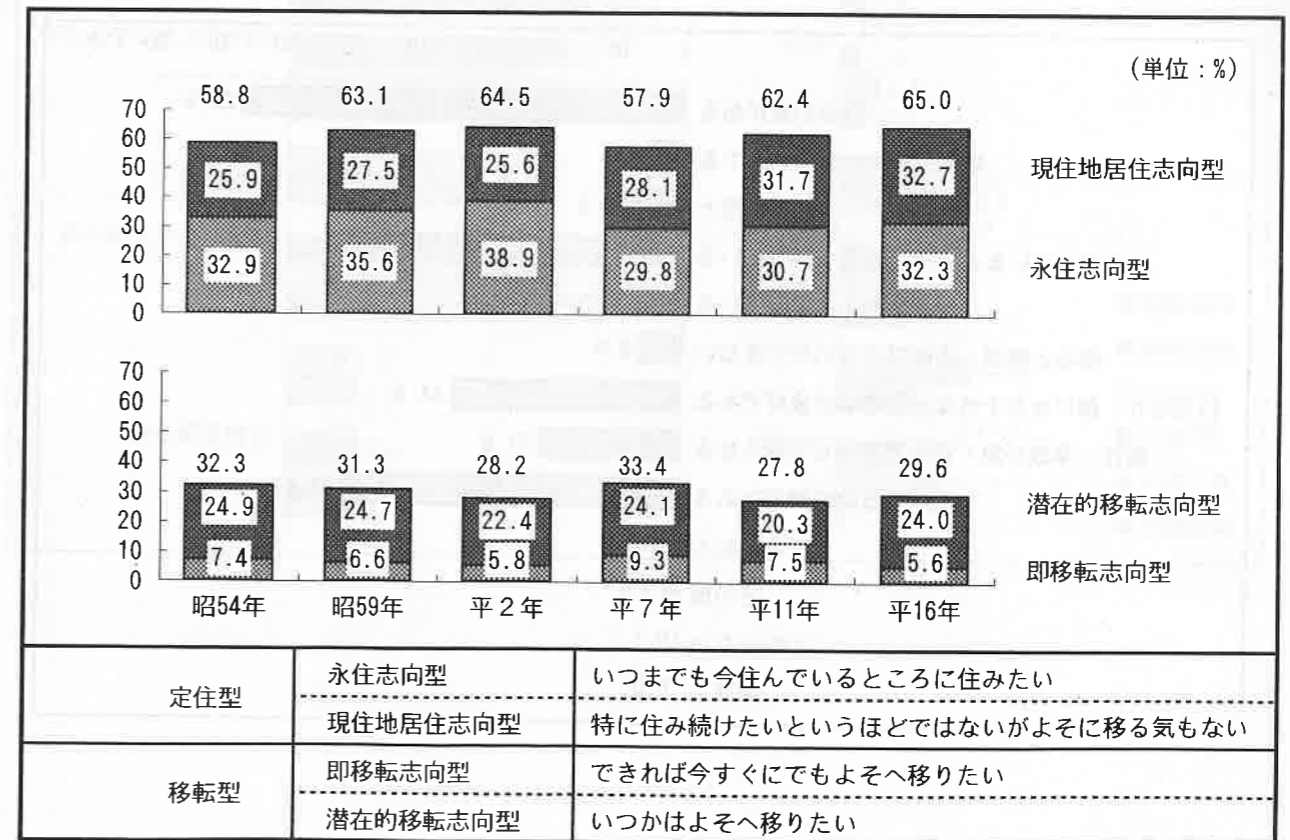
(単位：%)

70 60 50 40 30 20 10 0

58.8 63.1 64.5 57.9 62.4 65.0

25.9 27.5 25.6 28.1 31.7 32.7

32.9 35.6 38.9 29.8 30.7 32.3

現住地居住志向型

永住志向型

70 60 50 40 30 20 10 0

32.3 31.3 28.2 33.4 27.8 29.6

24.9 24.7 22.4 24.1 20.3 24.0

7.4 6.6 5.8 9.3 7.5 5.6

潜在的移転志向型

即移転志向型

昭54年 昭59年 平２年 平７年 平11年 平16年

| | | |
|---|---|---|
| 定住型 | 永住志向型 | いつまでも今住んでいるところに住みたい |
| | 現住地居住志向型 | 特に住み続けたいというほどではないがよそに移る気もない |
| 移転型 | 即移転志向型 | できれば今すぐにでもよそへ移りたい |
| | 潜在的移転志向型 | いつかはよそへ移りたい |